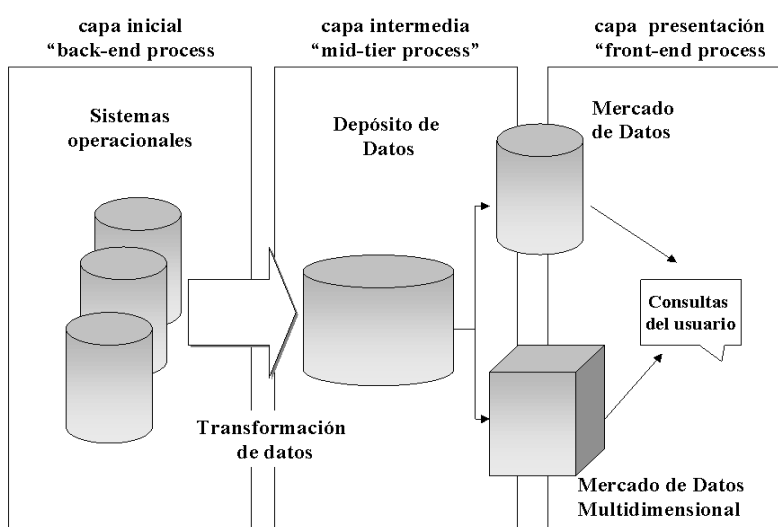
capa inicial
“back-end process

capa intermedia
“mid-tier process”

capa presentación
“front-end process

Sistemas operacionales

Depósito de Datos

Mercado de Datos

Consultas del usuario

Transformación de datos

Mercado de Datos Multidimensional